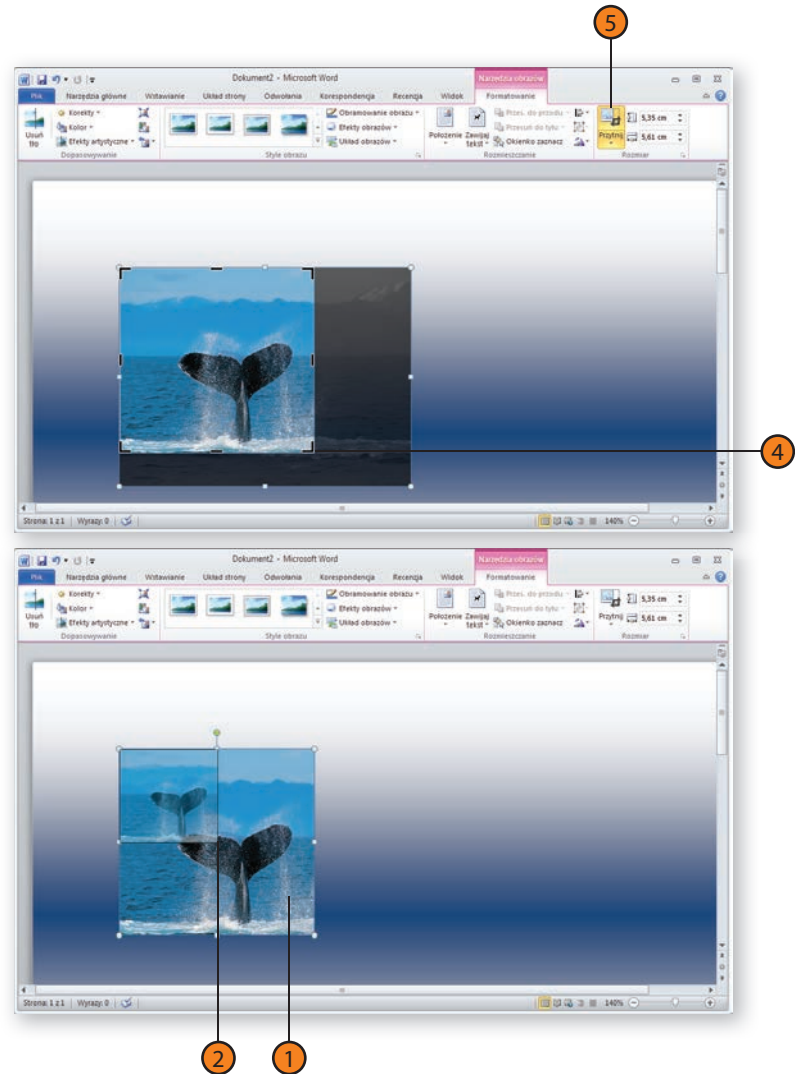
5

Dokument2 - Microsoft Word

Narzędzia obrazów

Plik | Narzędzia główne | Wstawianie | Układ strony | Odwołania | Korespondencja | Recenzja | Widok | Formatowanie

Usuń tło | Korekty | Kolor | Efekty artystyczne | Dopasowywanie

Style obrazu | Obramowanie obrazu | Efekty obrazów | Układ obrazów

Położenie | Zawijaj tekst | Przes. do przodu | Przesuń do tyłu | Okienko zaznacz | Rozmieszczanie

Przytnij | 5,35 cm | 5,61 cm | Rozmiar

4

Strona: 1 z 1 | Wyrazy: 0 | 140%

Dokument2 - Microsoft Word

Narzędzia obrazów

Plik | Narzędzia główne | Wstawianie | Układ strony | Odwołania | Korespondencja | Recenzja | Widok | Formatowanie

Usuń tło | Korekty | Kolor | Efekty artystyczne | Dopasowywanie

Style obrazu | Obramowanie obrazu | Efekty obrazów | Układ obrazów

Położenie | Zawijaj tekst | Przes. do przodu | Przesuń do tyłu | Okienko zaznacz | Rozmieszczanie

Przytnij | 5,35 cm | 5,61 cm | Rozmiar

Strona: 1 z 1 | Wyrazy: 0 | 140%

2 1